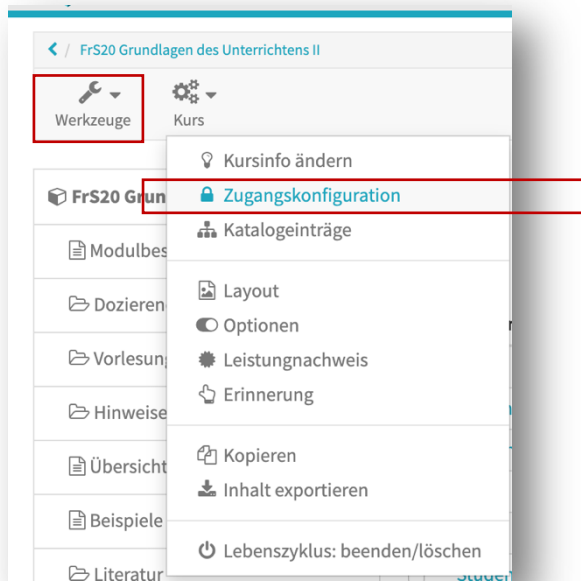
FrS20 Grundlagen des Unterrichtens II

Werkzeuge
Kurs

Kursinfo ändern
Zugangskonfiguration
Katalogeinträge

Layout
Optionen
Leistungnachweis
Erinnerung

Kopieren
Inhalt exportieren

Lebenszyklus: beenden/löschen

FrS20 Grun
Modulbes
Dozieren
Vorlesung
Hinweise
Übersicht
Beispiele
Literatur